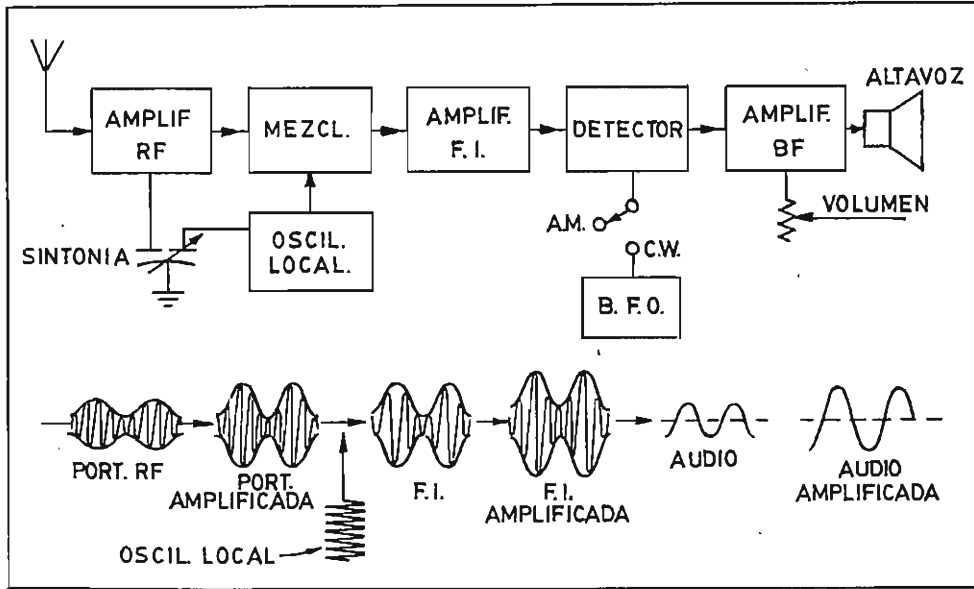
AMPLIF RF

MEZCL.

AMPLIF. F. I.

DETECTOR

AMPLIF. BF

ALTAVOZ

VOLUMEN

SINTONIA

OSCIL. LOCAL.

A.M.

C.W.

B. F. O.

PORT. RF

PORT. AMPLIFICADA

F. I.

F. I. AMPLIFICADA

AUDIO

AUDIO AMPLIFICADA

OSCIL. LOCAL